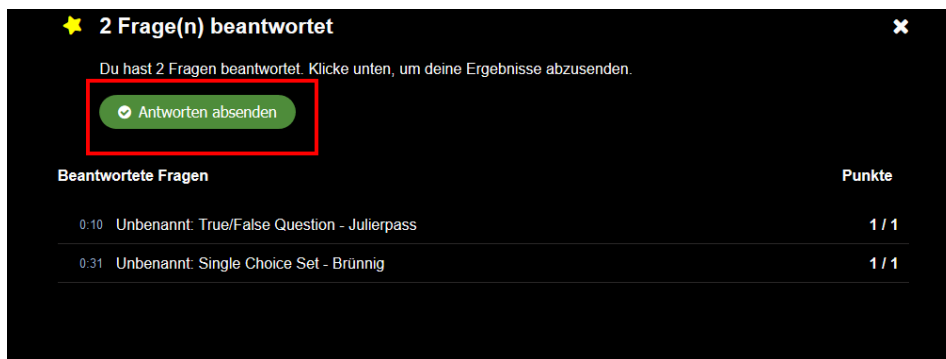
2 Frage(n) beantwortet

Du hast 2 Fragen beantwortet. Klicke unten, um deine Ergebnisse abzusenden.

Antworten absenden

| Beantwortete Fragen | Punkte |
|---|---|
| 0:10 Unbenannt: True/False Question - Julierpass | 1 / 1 |
| 0:31 Unbenannt: Single Choice Set - Brünnig | 1 / 1 |